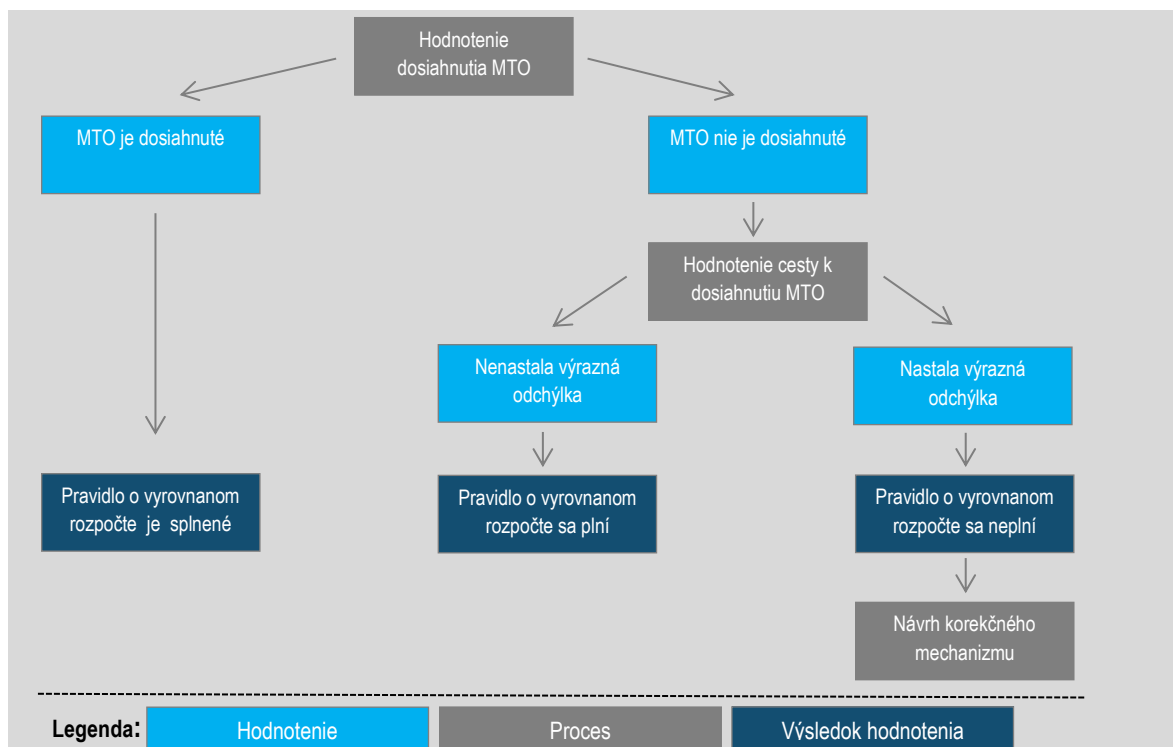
Hodnotenie dosiahnutia MTO

MTO je dosiahnuté

MTO nie je dosiahnuté

Hodnotenie cesty k dosiahnutiu MTO

Nenastala výrazná odchýlka

Nastala výrazná odchýlka

Pravidlo o vyrovnanom rozpočte je splnené

Pravidlo o vyrovnanom rozpočte sa plní

Pravidlo o vyrovnanom rozpočte sa neplní

Návrh korekčného mechanizmu

Legenda: Hodnotenie Proces Výsledok hodnotenia